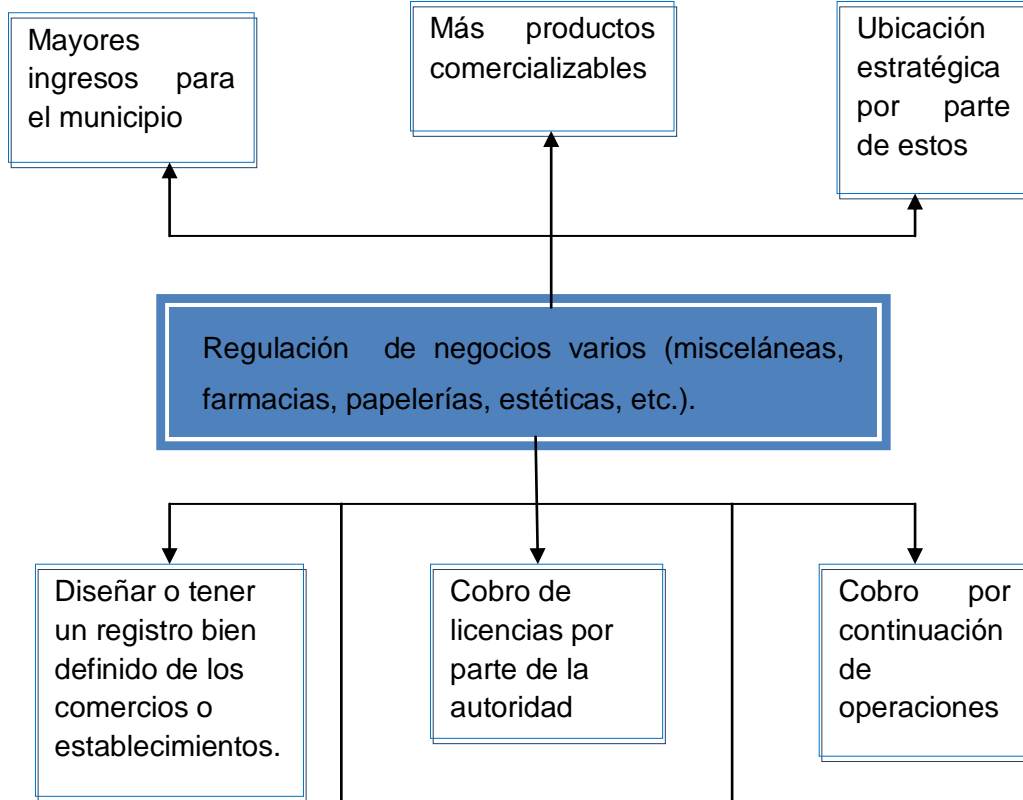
Mayores ingresos para el municipio

Más productos comercializables

Ubicación estratégica por parte de estos

Regulación de negocios varios (misceláneas, farmacias, papelerías, estéticas, etc.).

Diseñar o tener un registro bien definido de los comercios o establecimientos.

Cobro de licencias por parte de la autoridad

Cobro por continuación de operaciones